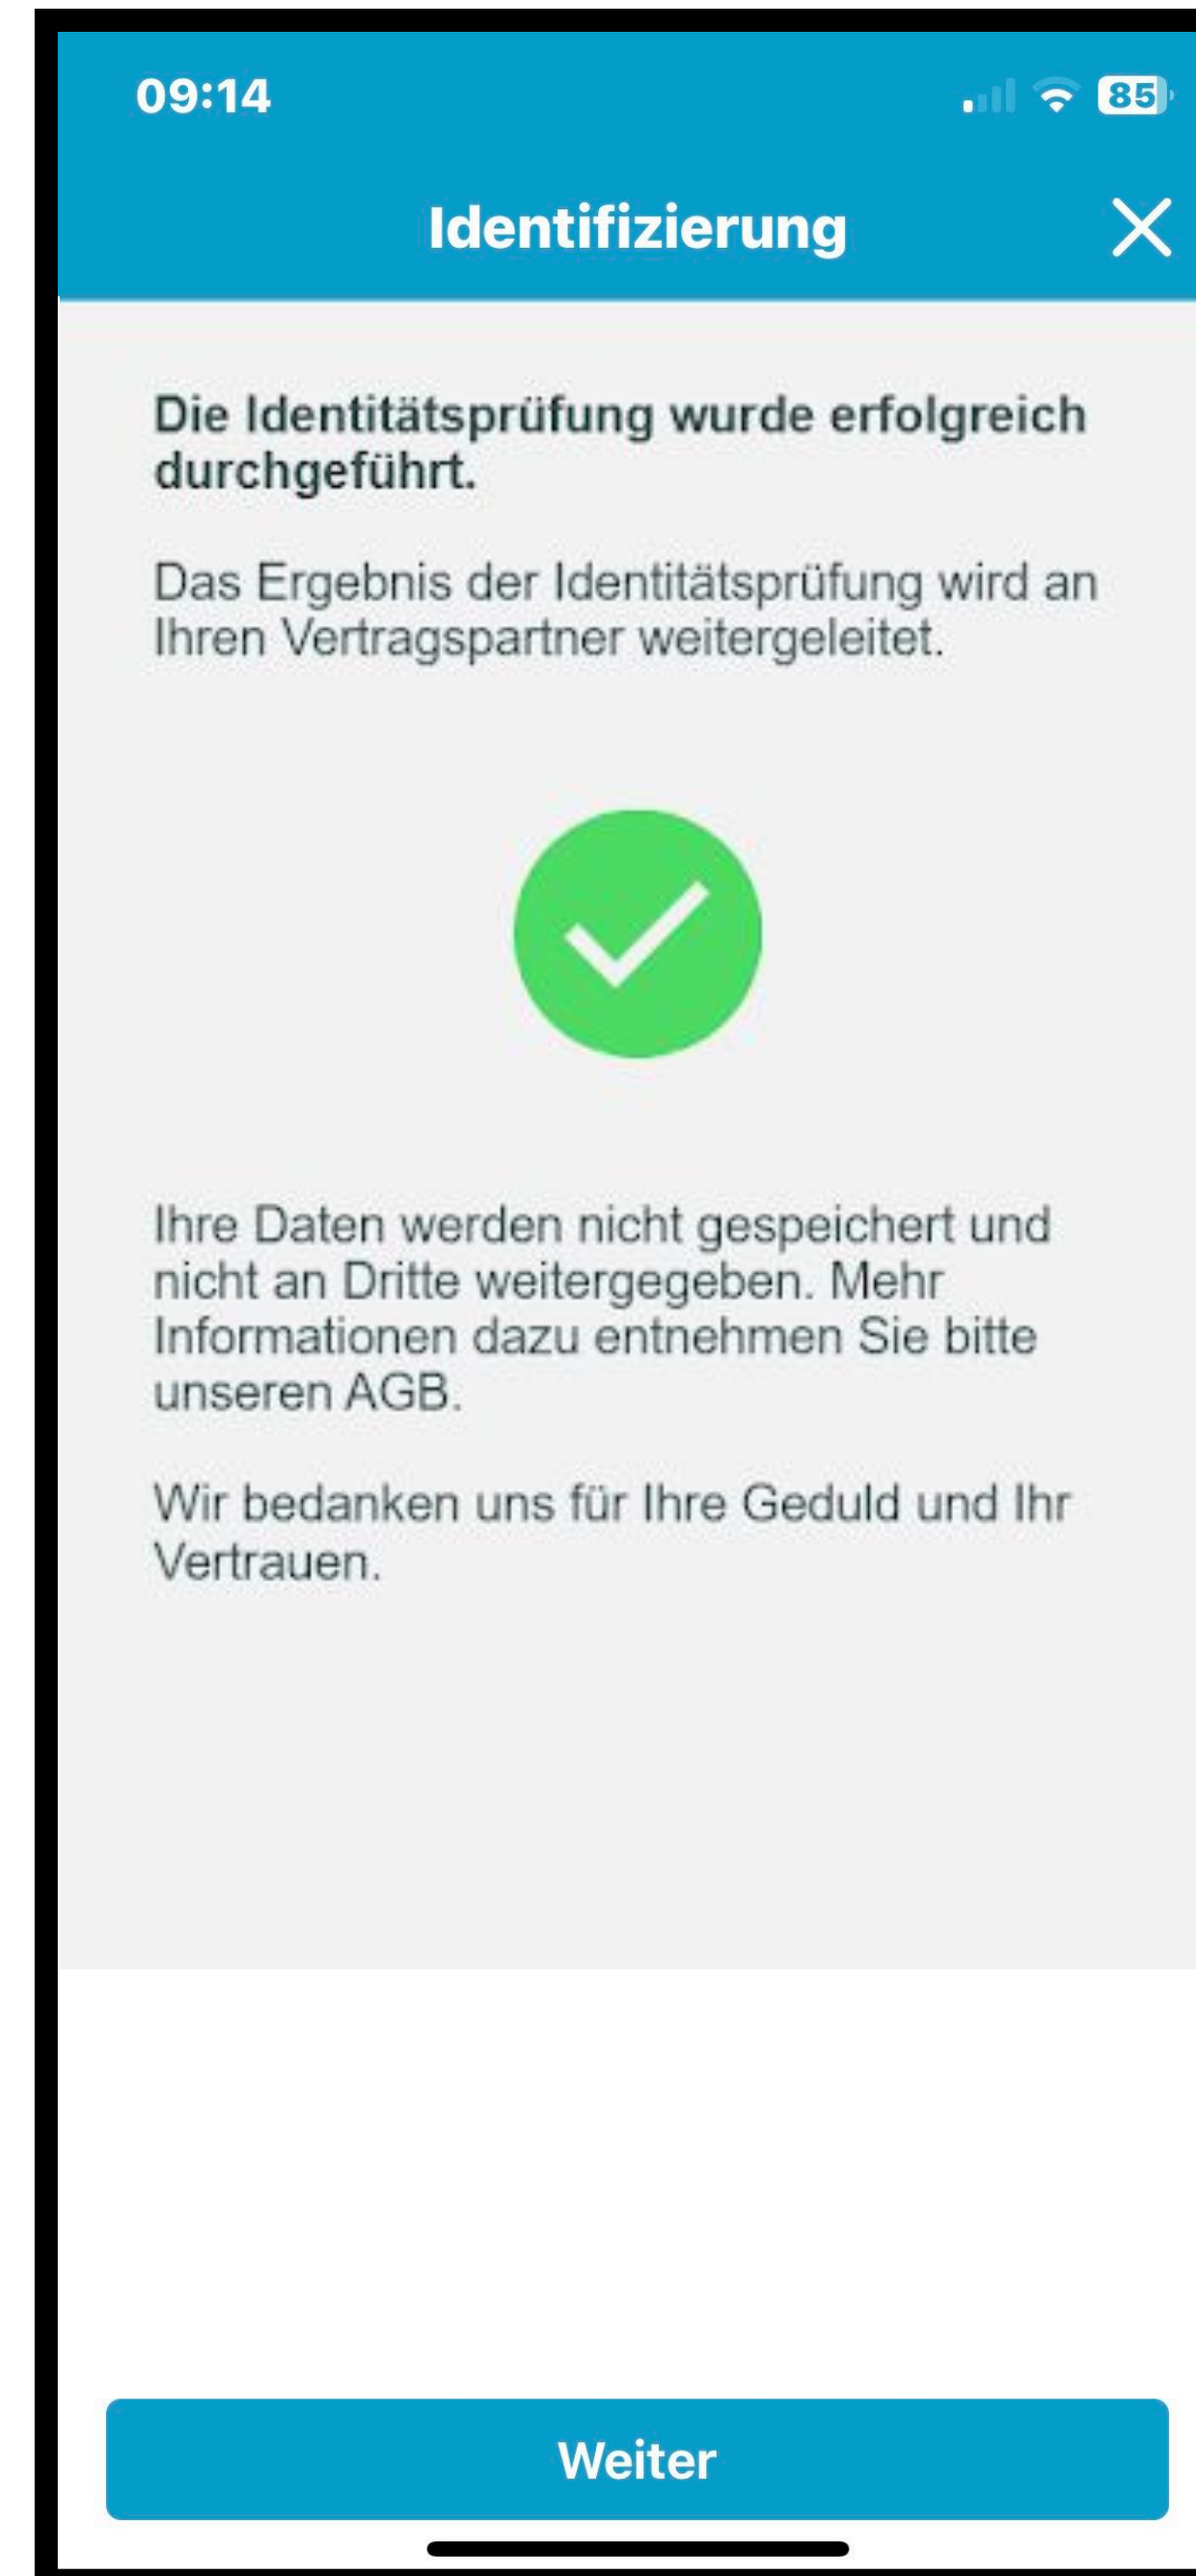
09:14

85

Identifizierung

Die Identitätsprüfung wurde erfolgreich durchgeführt.

Das Ergebnis der Identitätsprüfung wird an Ihren Vertragspartner weitergeleitet.

Ihre Daten werden nicht gespeichert und nicht an Dritte weitergegeben. Mehr Informationen dazu entnehmen Sie bitte unseren AGB.

Wir bedanken uns für Ihre Geduld und Ihr Vertrauen.

Weiter